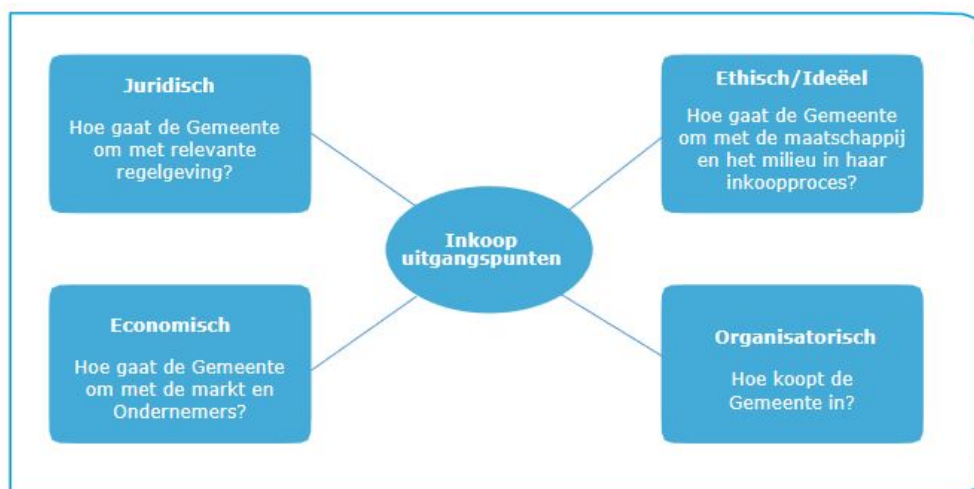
Juridisch

Hoe gaat de Gemeente om met relevante regelgeving?

Ethisch/Ideëel

Hoe gaat de Gemeente om met de maatschappij en het milieu in haar inkoopproces?

Inkoop uitgangspunten

Economisch

Hoe gaat de Gemeente om met de markt en Ondernemers?

Organisatorisch

Hoe koopt de Gemeente in?